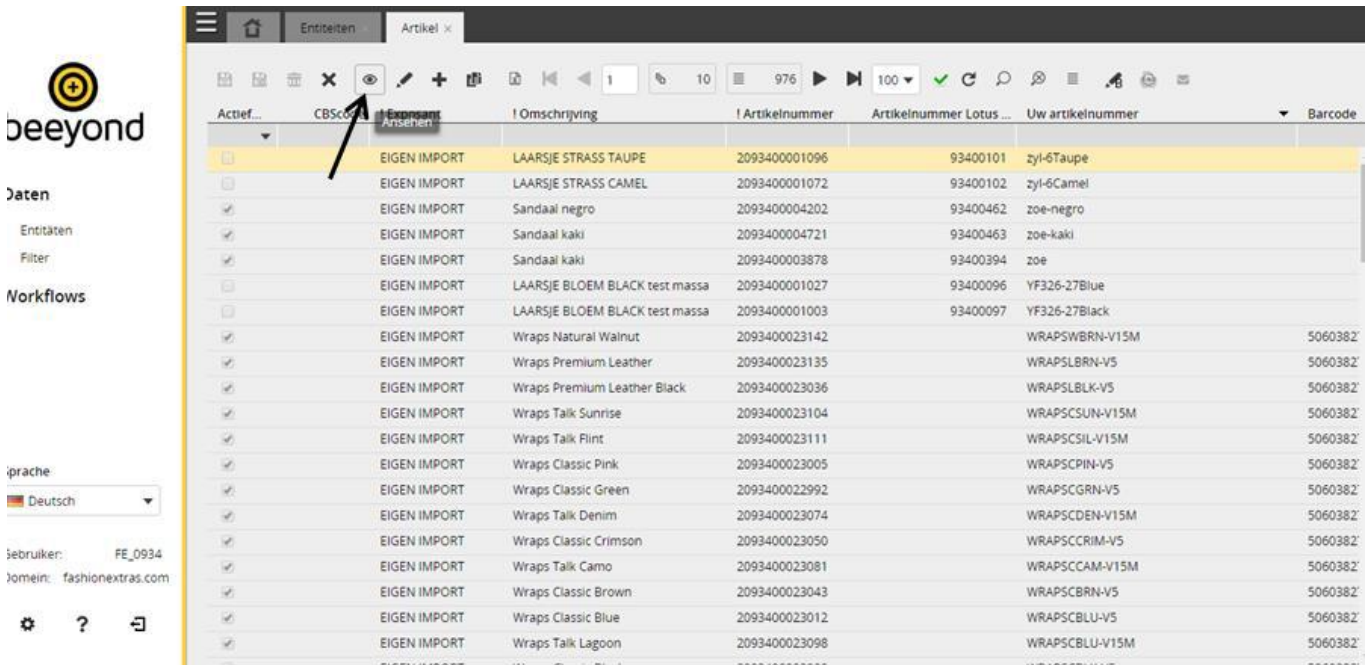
beeyond

Daten

Entitäten

Filter

Workflows

Sprache

Deutsch

Gebruiker: FE_0934
Domein: fashionextras.com

Entiteiten

Artikel ×

1

10

976

100

Ansehen

| Actief... | CBSco... | ! Exposant | ! Omschrijving | ! Artikelnummer | Artikelnummer Lotus ... | Uw artikelnummer | Barcode |
|---|---|---|---|---|---|---|---|
| | | EIGEN IMPORT | LAARSJE STRASS TAUPE | 2093400001096 | 93400101 | zyl-6Taupe | |
| | | EIGEN IMPORT | LAARSJE STRASS CAMEL | 2093400001072 | 93400102 | zyl-6Camel | |
| | | EIGEN IMPORT | Sandaal negro | 2093400004202 | 93400462 | zoe-negro | |
| | | EIGEN IMPORT | Sandaal kaki | 2093400004721 | 93400463 | zoe-kaki | |
| | | EIGEN IMPORT | Sandaal kaki | 2093400003878 | 93400394 | zoe | |
| | | EIGEN IMPORT | LAARSJE BLOEM BLACK test massa | 2093400001027 | 93400096 | YF326-27Blue | |
| | | EIGEN IMPORT | LAARSJE BLOEM BLACK test massa | 2093400001003 | 93400097 | YF326-27Black | |
| | | EIGEN IMPORT | Wraps Natural Walnut | 2093400023142 | | WRAPSWBRN-V15M | 5060382 |
| | | EIGEN IMPORT | Wraps Premium Leather | 2093400023135 | | WRAPSLBRN-V5 | 5060382 |
| | | EIGEN IMPORT | Wraps Premium Leather Black | 2093400023036 | | WRAPSLBLK-V5 | 5060382 |
| | | EIGEN IMPORT | Wraps Talk Sunrise | 2093400023104 | | WRAPSCSUN-V15M | 5060382 |
| | | EIGEN IMPORT | Wraps Talk Flint | 2093400023111 | | WRAPSCSIL-V15M | 5060382 |
| | | EIGEN IMPORT | Wraps Classic Pink | 2093400023005 | | WRAPSCPIN-V5 | 5060382 |
| | | EIGEN IMPORT | Wraps Classic Green | 2093400022992 | | WRAPSCGRN-V5 | 5060382 |
| | | EIGEN IMPORT | Wraps Talk Denim | 2093400023074 | | WRAPSCDEN-V15M | 5060382 |
| | | EIGEN IMPORT | Wraps Classic Crimson | 2093400023050 | | WRAPSCCRIM-V5 | 5060382 |
| | | EIGEN IMPORT | Wraps Talk Camo | 2093400023081 | | WRAPSCCAM-V15M | 5060382 |
| | | EIGEN IMPORT | Wraps Classic Brown | 2093400023043 | | WRAPSCBRN-V5 | 5060382 |
| | | EIGEN IMPORT | Wraps Classic Blue | 2093400023012 | | WRAPSCBLU-V5 | 5060382 |
| | | EIGEN IMPORT | Wraps Talk Lagoon | 2093400023098 | | WRAPSCBLU-V15M | 5060382 |